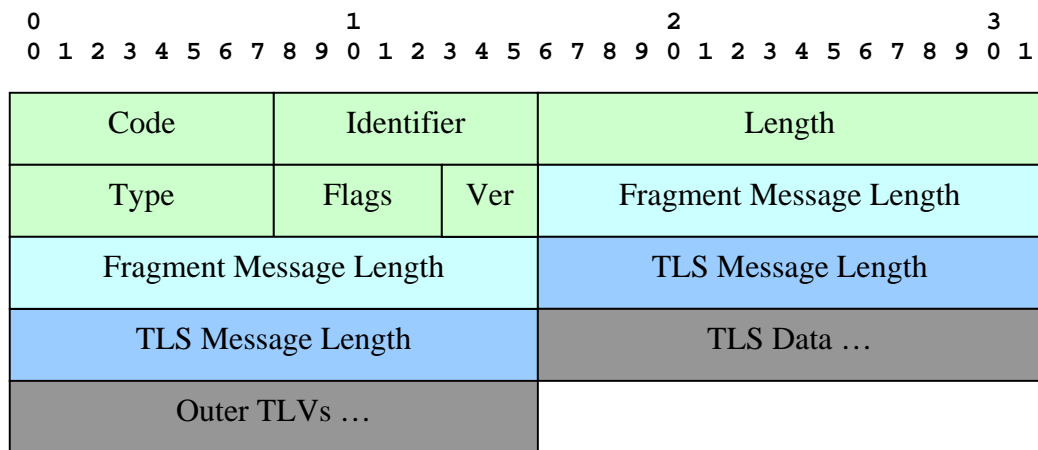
0 1 2 3
0 1 2 3 4 5 6 7 8 9 0 1 2 3 4 5 6 7 8 9 0 1 2 3 4 5 6 7 8 9 0 1

| Code | Identifier | | Length |
|---|---|---|---|
| Type | Flags | Ver | Fragment Message Length |
| Fragment Message Length | | | TLS Message Length |
| TLS Message Length | | | TLS Data … |
| Outer TLVs … | | | |